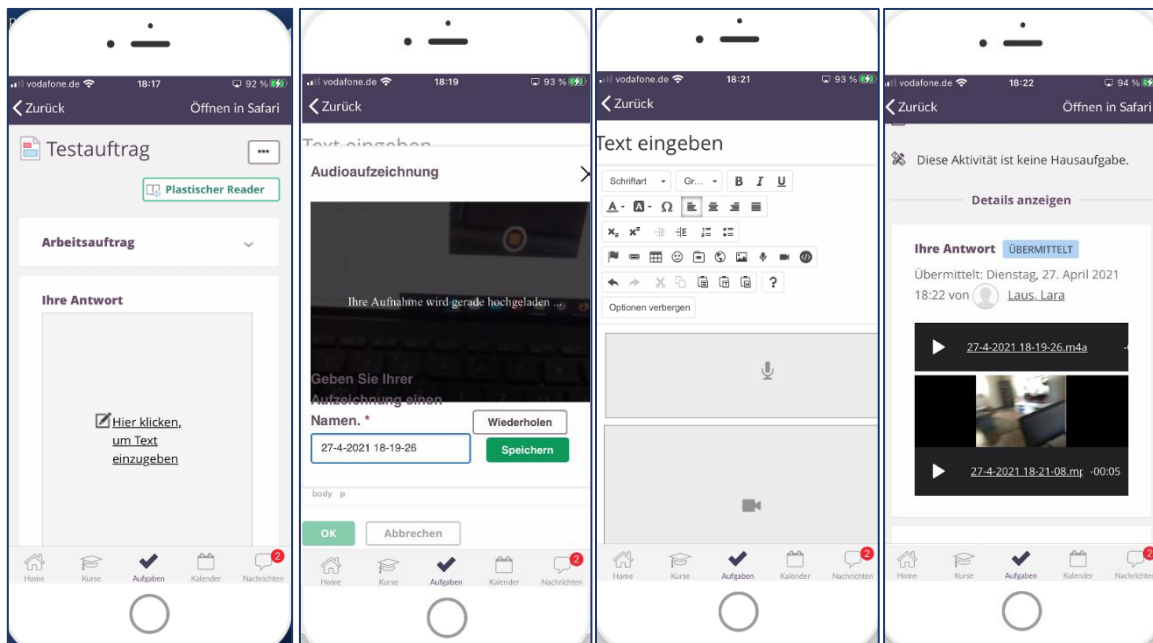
vodafone.de 18:17 92 %

Zurück Öffnen in Safari

Testauftrag

...

Plastischer Reader

Arbeitsauftrag

Ihre Antwort

Hier klicken, um Text einzugeben

Home Kurse Aufgaben Kalender Nachrichten 2

vodafone.de 18:19 93 %

Zurück

Text eingeben

Audioaufzeichnung

Ihre Aufnahme wird gerade hochgeladen ...

Geben Sie Ihrer Aufzeichnung einen Namen. *

Wiederholen

27-4-2021 18-19-26

Speichern

body p

OK Abbrechen

Home Kurse Aufgaben Kalender Nachrichten 2

vodafone.de 18:21 93 %

Zurück

Text eingeben

Schriftart Gr... B I U

Optionen verbergen

Home Kurse Aufgaben Kalender Nachrichten 2

vodafone.de 18:22 94 %

Zurück Öffnen in Safari

Diese Aktivität ist keine Hausaufgabe.

Details anzeigen

Ihre Antwort ÜBERMITTELT

Übermittelt: Dienstag, 27. April 2021 18:22 von Laus, Lara

27-4-2021 18-19-26.m4a

27-4-2021 18-21-08.mp -00:05

Home Kurse Aufgaben Kalender Nachrichten 2